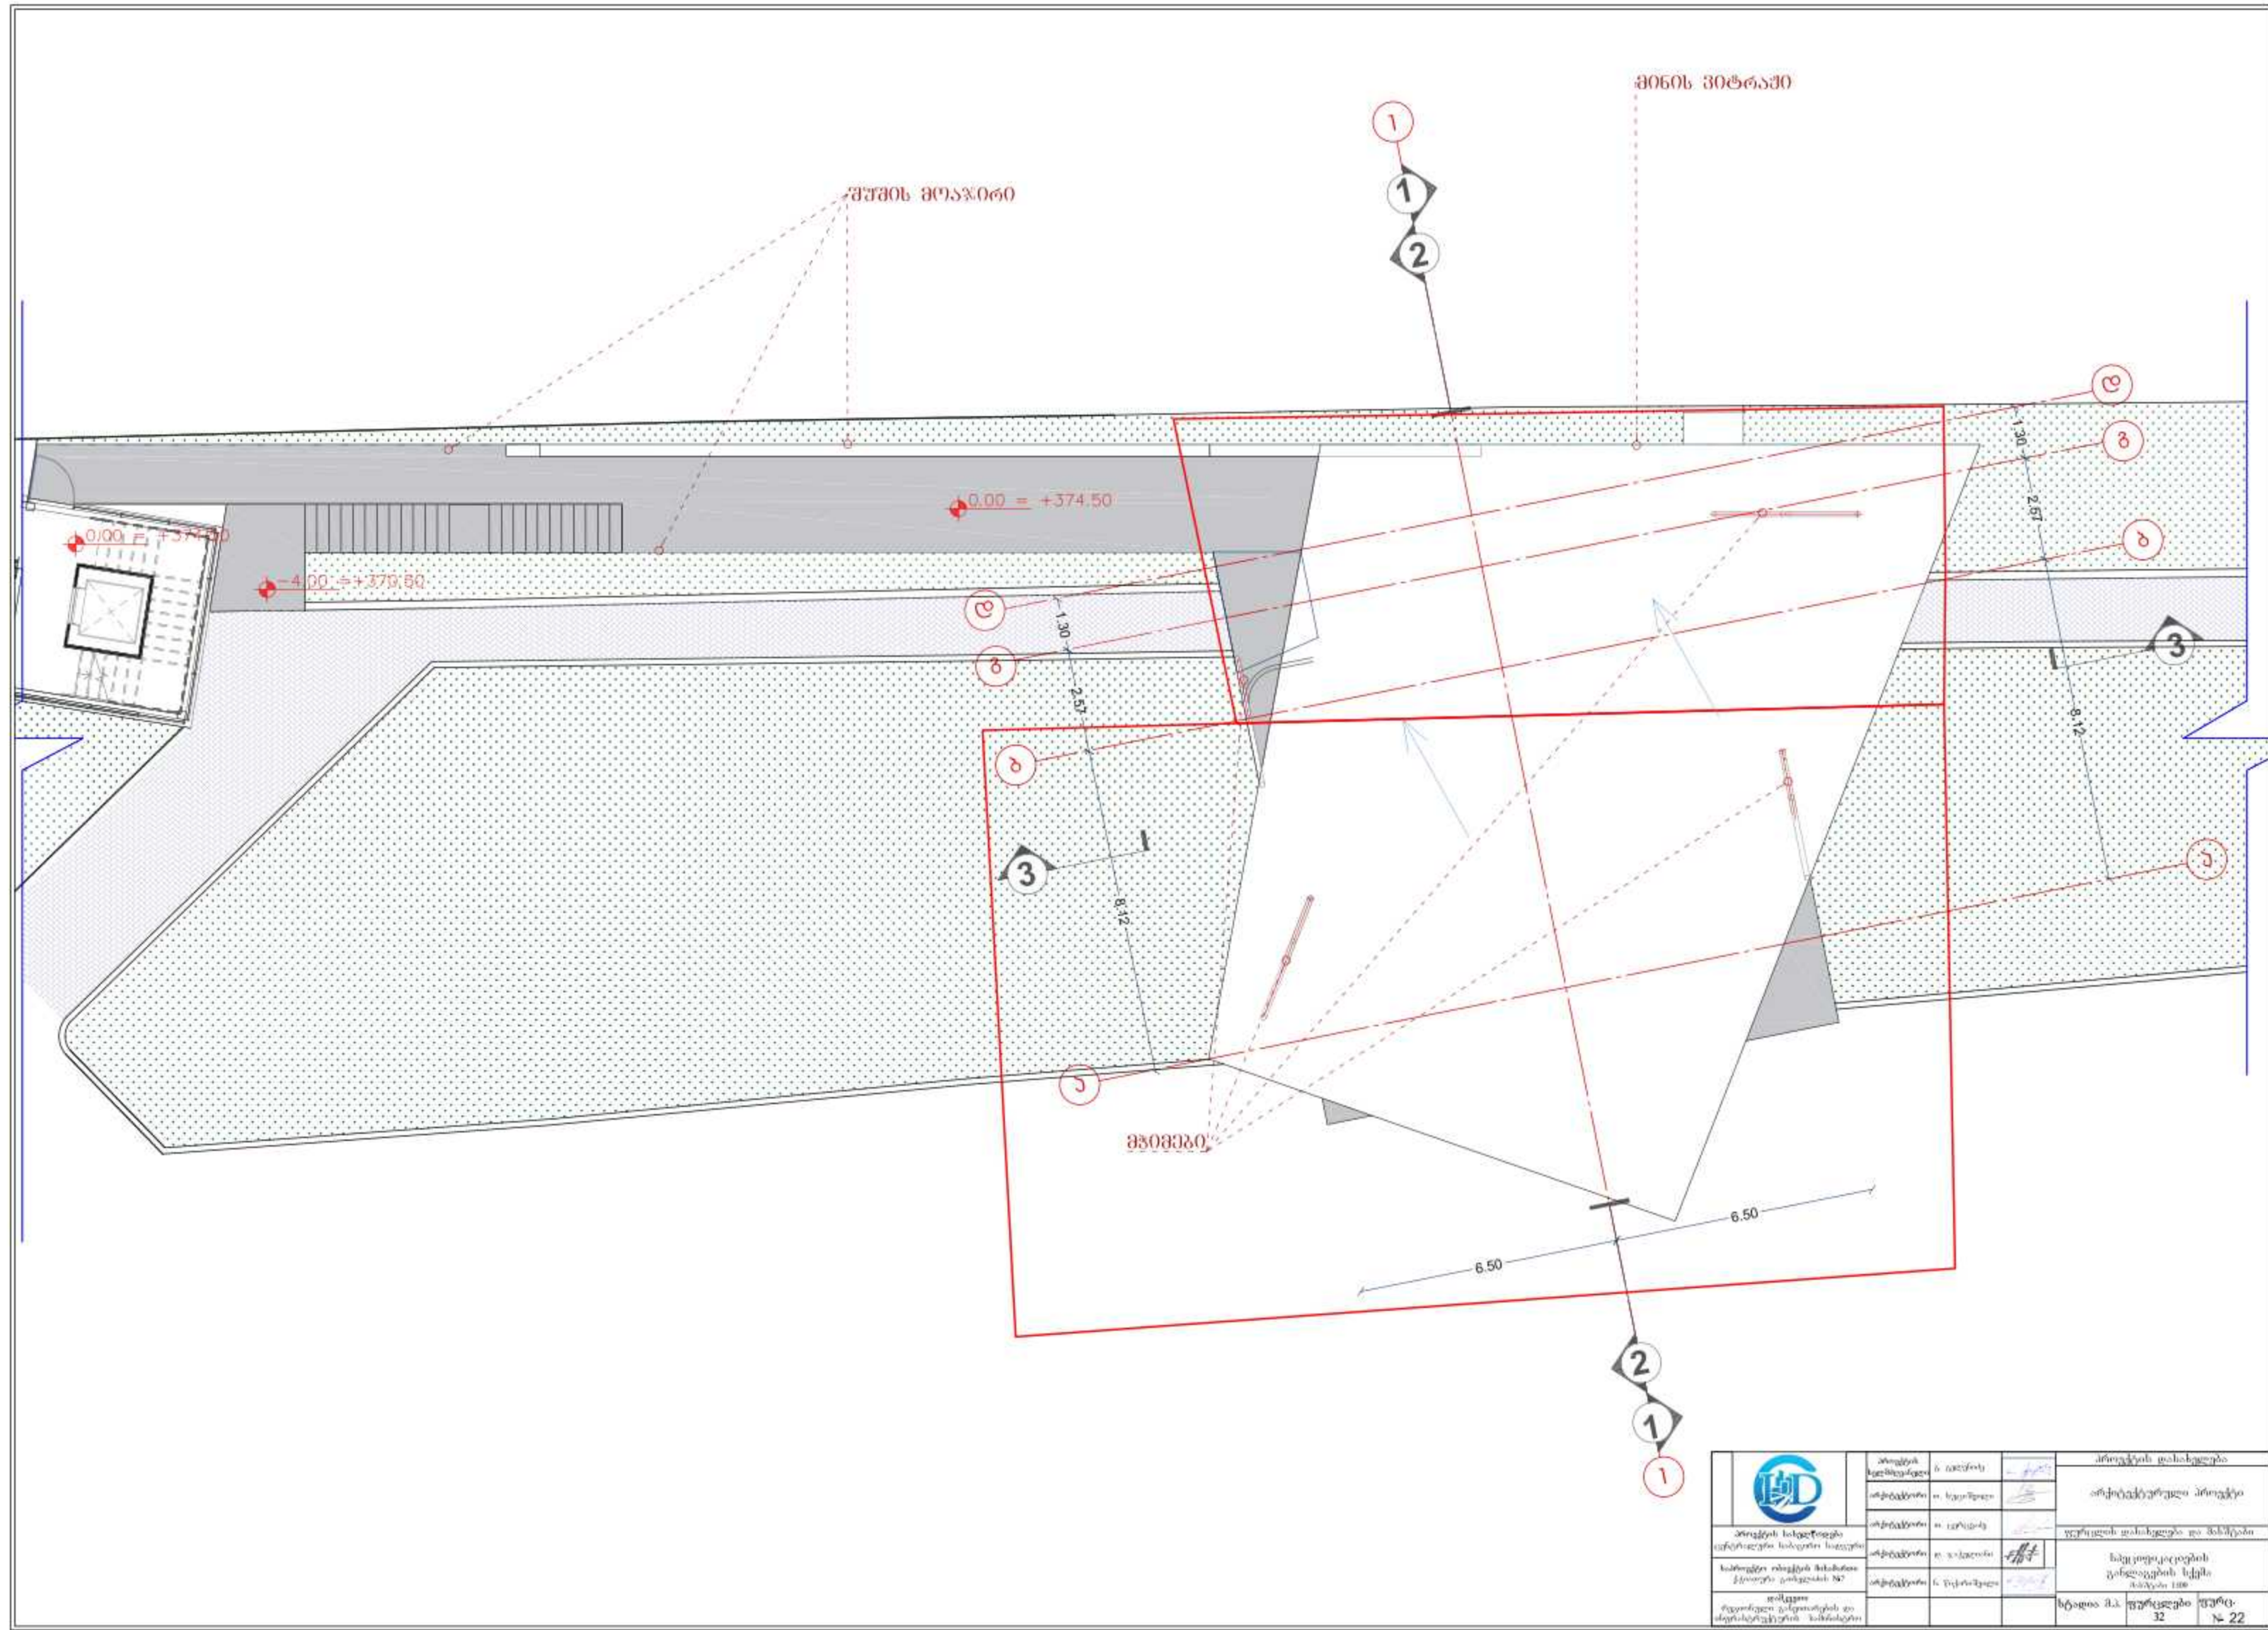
მინის ვიტრაჟი

შუშის მოაჯირი

1
1
2

0.00 = +374.50
0.00 = +377.00
-4.00 = +370.50

დ
გ
ბ
ა

1.30
2.57
8.12

3

მჯიმები

6.50
6.50

2
1
1

| | პროექტის ხელმძღვანელი | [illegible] | | პროექტის დასახელება |
|---|---|---|---|---|
| | არქიტექტორი | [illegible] | | არქიტექტურული პროექტი |
| | არქიტექტორი | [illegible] | | ფურცლის დასახელება და მასშტაბი |
| პროექტის ხელმძღვანელი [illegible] | არქიტექტორი | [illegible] | | სპეციფიკაციის განლაგების სქემა მასშტაბი 1:100 |
| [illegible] | არქიტექტორი | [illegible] | | |
| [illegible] | | | | სტადია მ.პ. / ფურცლები 32 / ფურც. № 22 |